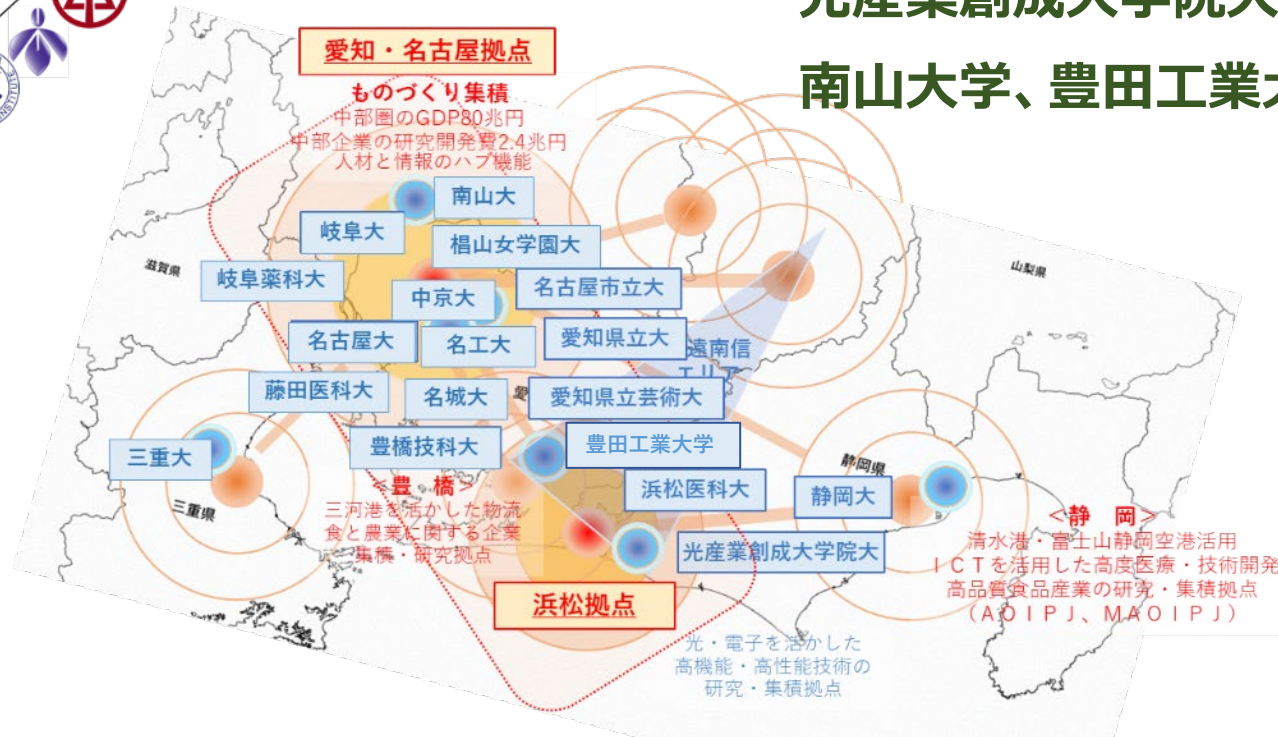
光産業創成大学院大

南山大学、豊田工業大

愛知・名古屋拠点

ものづくり集積
中部圏のGDP80兆円
中部企業の研究開発費2.4兆円
人材と情報のハブ機能

南山大

岐阜大

椙山女学園大

滋賀県

岐阜薬科大

名古屋市立大

中京大

山梨県

名古屋大

名工大

愛知県立大

遠南信
エリア

藤田医科大

名城大

愛知県立芸術大

三重大

豊橋技科大

豊田工業大学

静岡県

浜松医科大

静岡大

三重県

<豊　橋>
三河港を活かした物流
食と農業に関する企業
集積・研究拠点

<静　岡>
清水港・富士山静岡空港活用
ＩＣＴを活用した高度医療・技術開発
高品質食品産業の研究・集積拠点
（ＡＯＩＰＪ、ＭＡＯＩＰＪ）

光産業創成大学院大

浜松拠点

光・電子を活かした
高機能・高性能技術の
研究・集積拠点